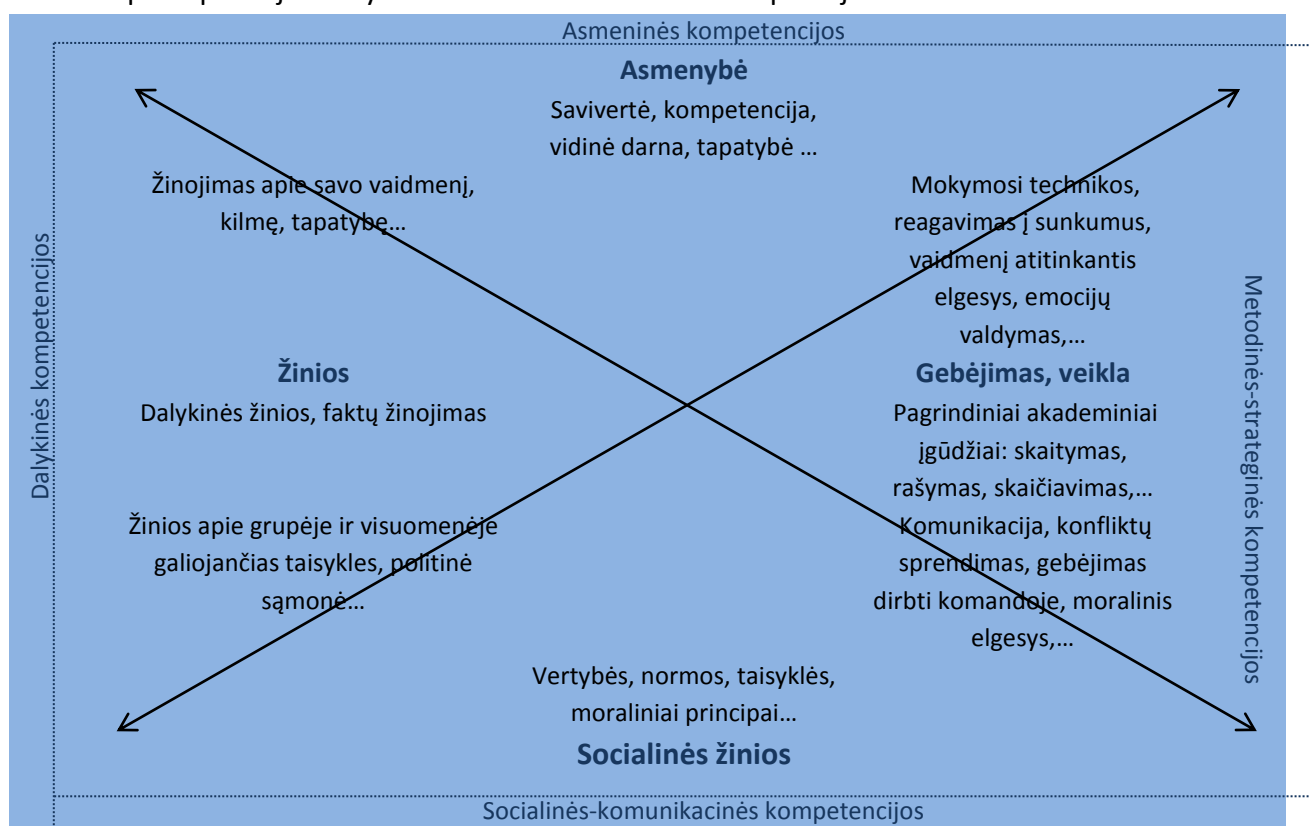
Asmeninės kompetencijos

Asmenybė
Savivertė, kompetencija, vidinė darna, tapatybė …

Žinojimas apie savo vaidmenį, kilmę, tapatybę…

Mokymosi technikos, reagavimas į sunkumus, vaidmenį atitinkantis elgesys, emocijų valdymas,…

Dalykinės kompetencijos

Metodinės-strateginės kompetencijos

Žinios
Dalykinės žinios, faktų žinojimas

Gebėjimas, veikla
Pagrindiniai akademiniai įgūdžiai: skaitymas, rašymas, skaičiavimas,…
Komunikacija, konfliktų sprendimas, gebėjimas dirbti komandoje, moralinis elgesys,…

Žinios apie grupėje ir visuomenėje galiojančias taisykles, politinė sąmonė…

Vertybės, normos, taisyklės, moraliniai principai…
Socialinės žinios

Socialinės-komunikacinės kompetencijos